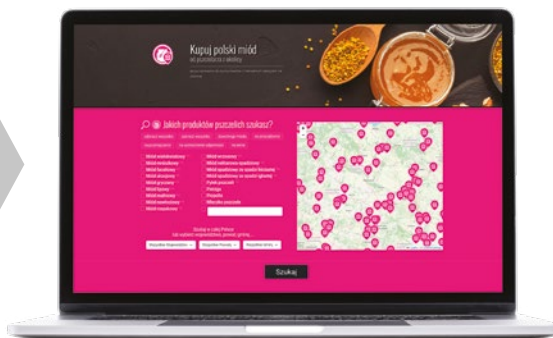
Kupuj polski miód
od pszczelarza z okolicy

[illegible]

Jakich produktów pszczelich szukasz?

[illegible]

Miód wielokwiatowy
Miód wrzosowy
Miód nektarowy
Miód rzepakowy
Miód gryczany
Miód lipowy
Miód akacjowy
Miód spadziowy
Pyłek pszczeli
Pierzga
Propolis
Mleczko pszczele

Szukaj w całej Polsce
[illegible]

Wszystkie Województwa
Wszystkie Powiaty
Wszystkie Gminy

Szukaj